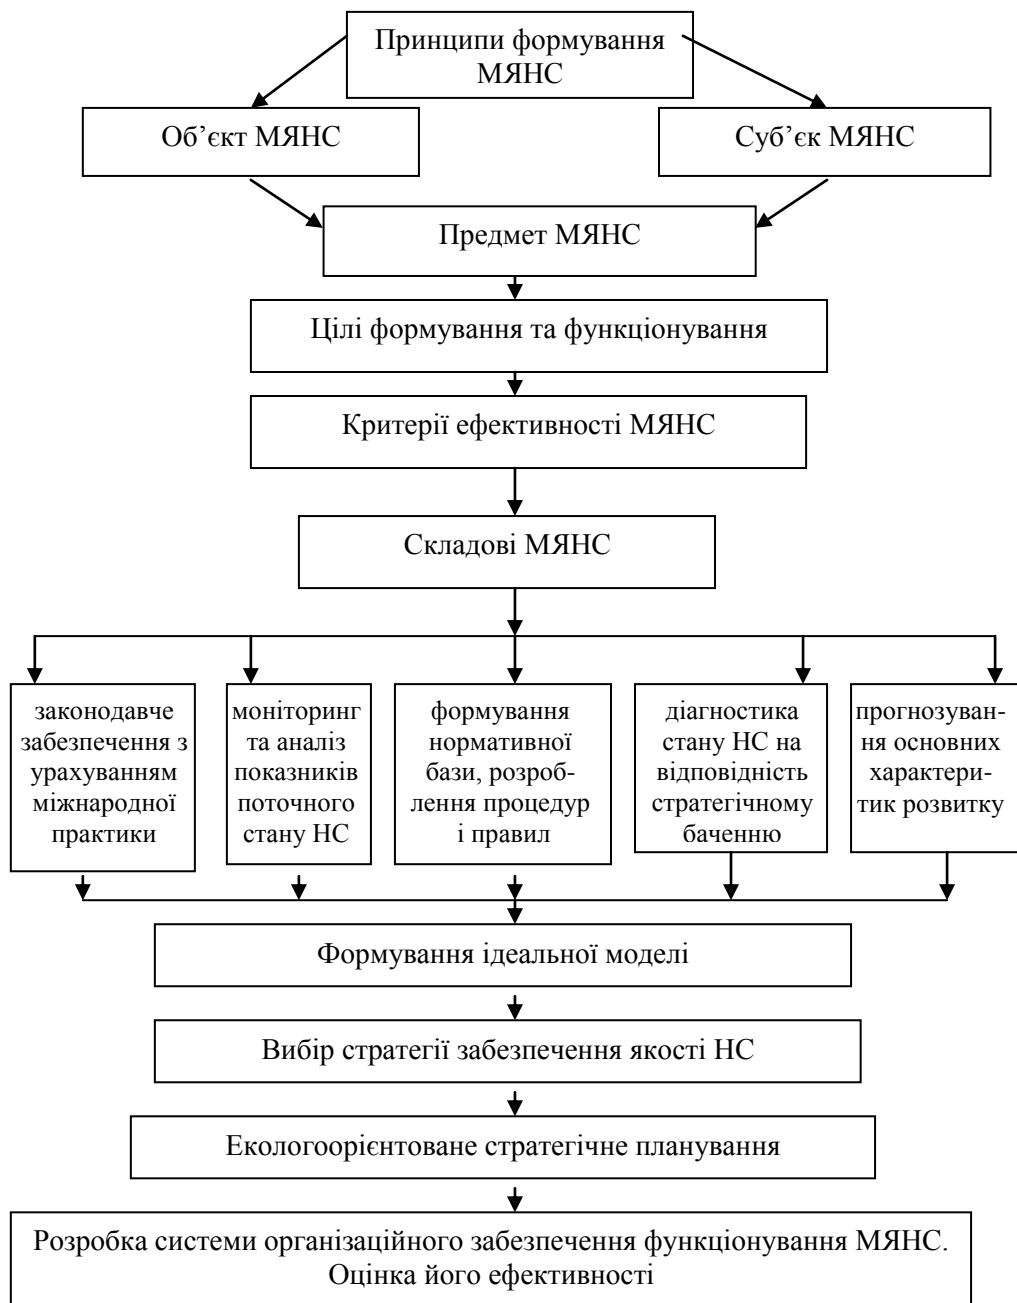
Принципи формування МЯНС

Об'єкт МЯНС

Суб'єк МЯНС

Предмет МЯНС

Цілі формування та функціонування

Критерії ефективності МЯНС

Складові МЯНС

законодавче забезпечення з урахуванням міжнародної практики

моніторинг та аналіз показників поточного стану НС

формування нормативної бази, розроблення процедур і правил

діагностика стану НС на відповідність стратегічному баченню

прогнозування основних характеристик розвитку

Формування ідеальної моделі

Вибір стратегії забезпечення якості НС

Екологоорієнтоване стратегічне планування

Розробка системи організаційного забезпечення функціонування МЯНС. Оцінка його ефективності